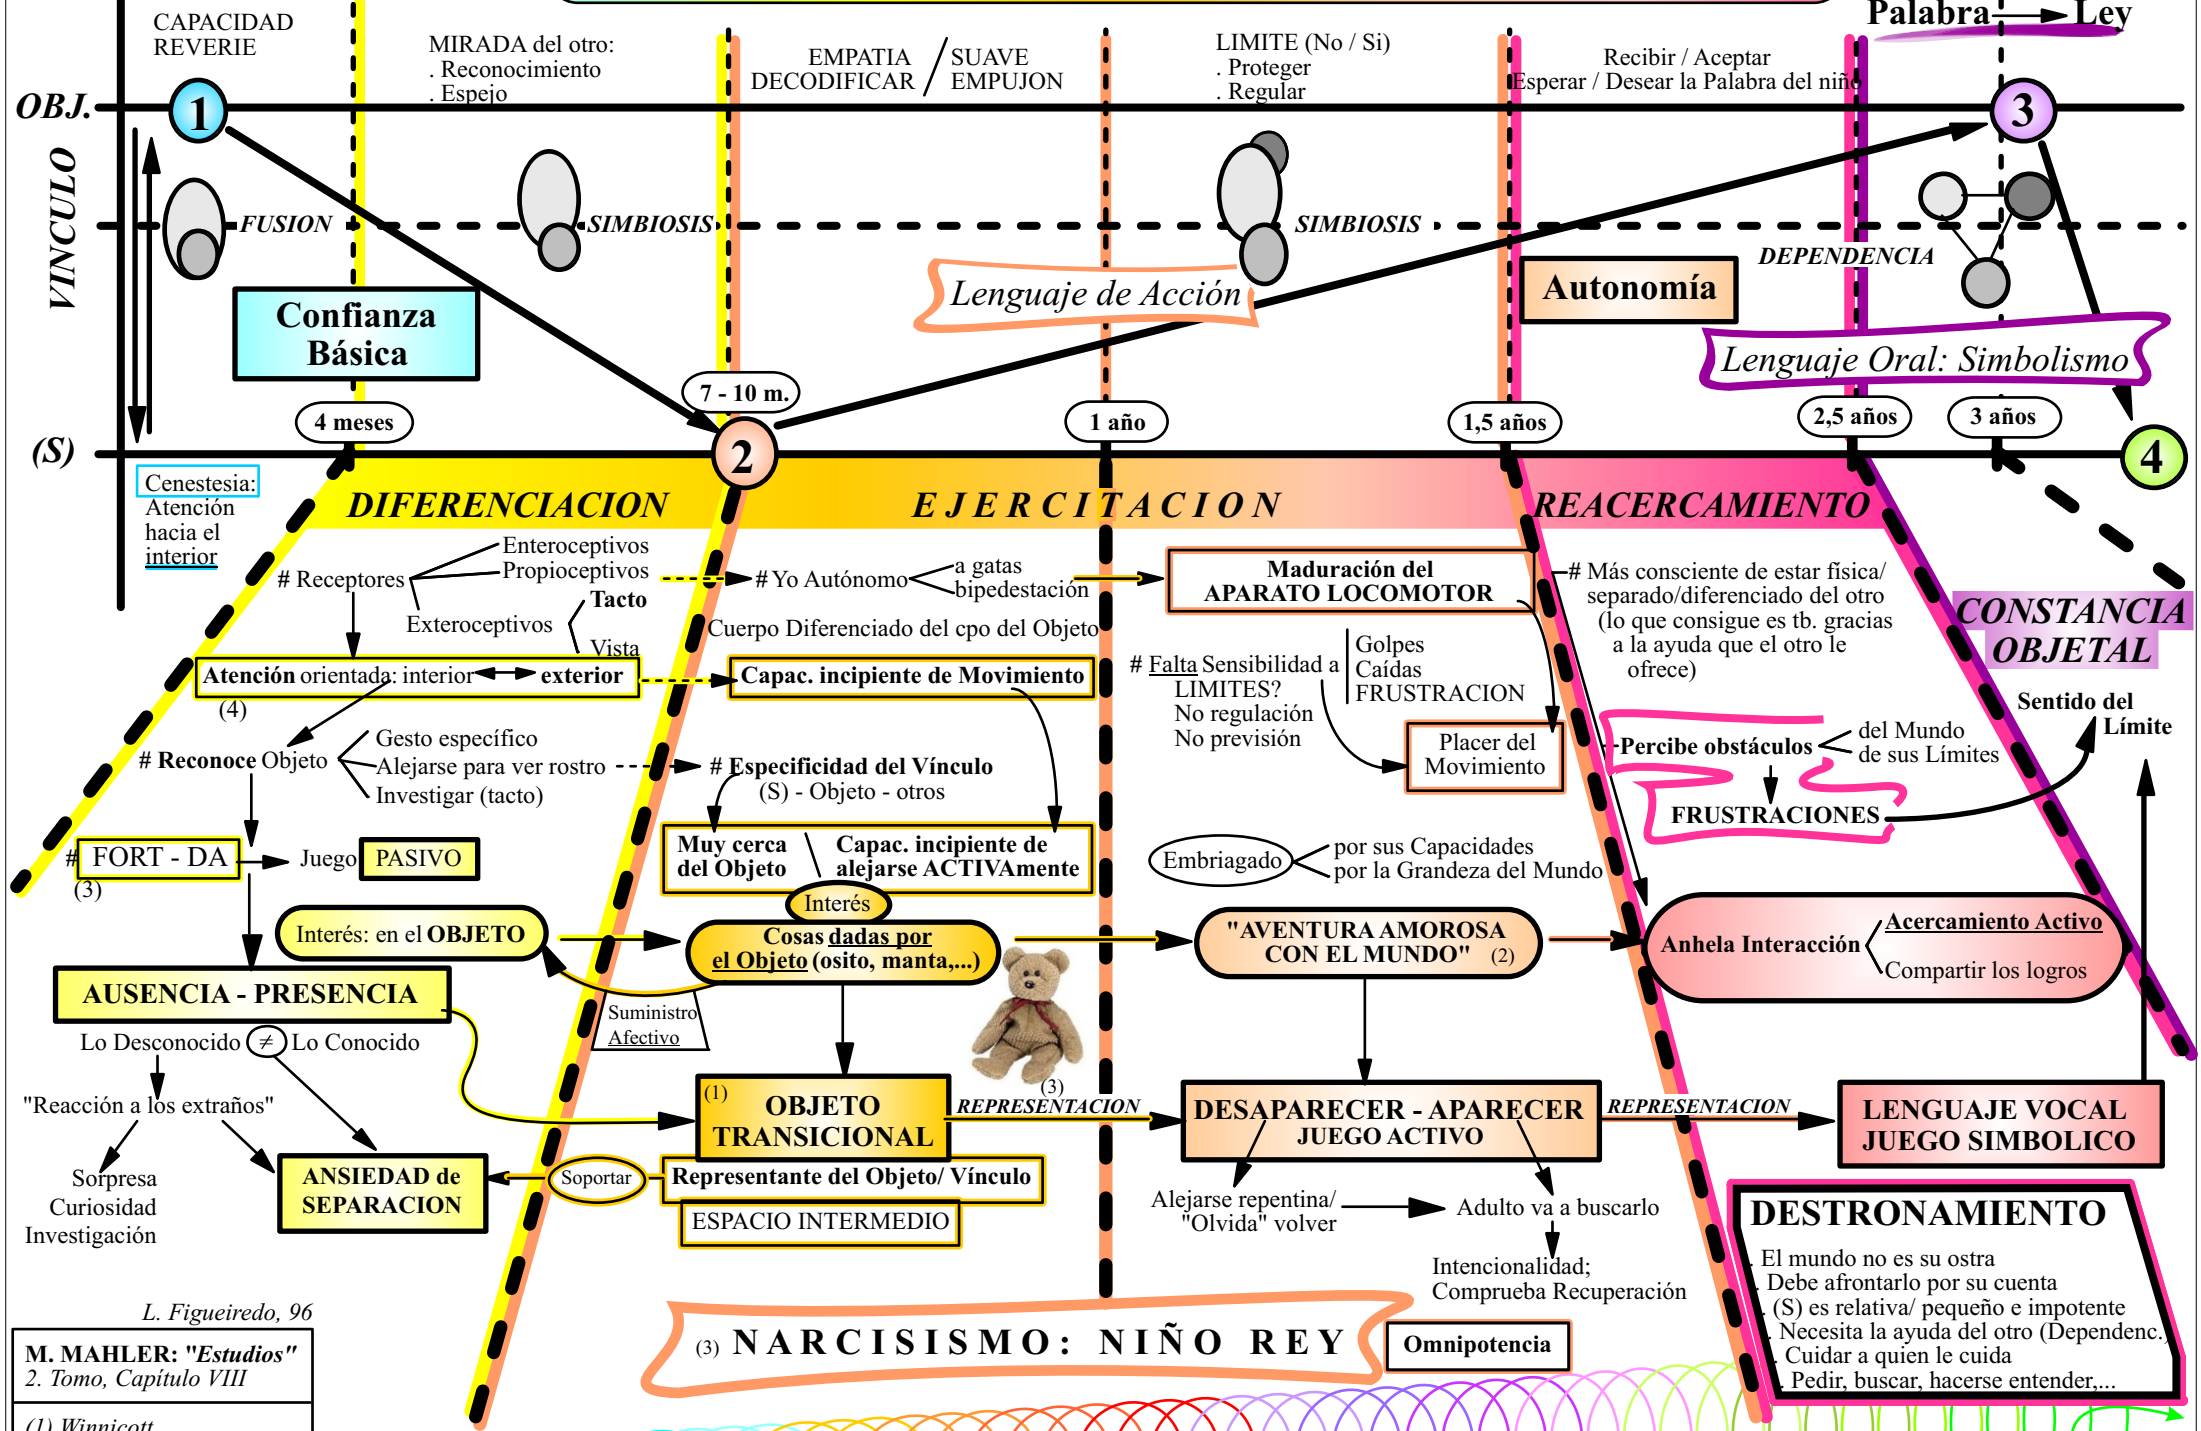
CAPACIDAD REVERIE

MIRADA del otro:
. Reconocimiento
. Espejo

EMPATIA / SUAVE
DECODIFICAR / EMPUJON

LIMITE (No / Si)
. Proteger
. Regular

Recibir / Aceptar
Esperar / Desear la Palabra del niño

Palabra → Ley

OBJ.

1

3

VINCULO

FUSION

SIMBIOSIS

SIMBIOSIS

DEPENDENCIA

Confianza Básica

Lenguaje de Acción

Autonomía

Lenguaje Oral: Simbolismo

7 - 10 m.

4 meses

1 año

1,5 años

2,5 años

3 años

(S)

2

4

Cenestesia: Atención hacia el interior

DIFERENCIACION

E J E R C I T A C I O N

REACERCAMIENTO

# Receptores
Enteroceptivos
Propioceptivos
Exteroceptivos
Tacto
Vista

# Yo Autónomo
a gatas
bipedestación

Maduración del APARATO LOCOMOTOR

# Más consciente de estar física/ separado/diferenciado del otro (lo que consigue es tb. gracias a la ayuda que el otro le ofrece)

CONSTANCIA OBJETAL

Cuerpo Diferenciado del cpo del Objeto

Atención orientada: interior ↔ exterior
(4)

Capac. incipiente de Movimiento

# Falta Sensibilidad a LIMITES?
No regulación
No previsión

Golpes
Caídas
FRUSTRACION

Placer del Movimiento

Sentido del Límite

Percibe obstáculos
del Mundo
de sus Límites

FRUSTRACIONES

# Reconoce Objeto
Gesto específico
Alejarse para ver rostro
Investigar (tacto)

# Especificidad del Vínculo
(S) - Objeto - otros

# FORT - DA
(3)

Juego PASIVO

Muy cerca del Objeto

Capac. incipiente de alejarse ACTIVAmente

Embriagado
por sus Capacidades
por la Grandeza del Mundo

Interés

Interés: en el OBJETO

Cosas dadas por el Objeto (osito, manta,...)

"AVENTURA AMOROSA CON EL MUNDO" (2)

Anhela Interacción
Acercamiento Activo
Compartir los logros

AUSENCIA - PRESENCIA

Suministro Afectivo

Lo Desconocido ≠ Lo Conocido

"Reacción a los extraños"

Sorpresa
Curiosidad
Investigación

(3)

(1) OBJETO TRANSICIONAL

REPRESENTACION

DESAPARECER - APARECER
JUEGO ACTIVO

REPRESENTACION

LENGUAJE VOCAL
JUEGO SIMBOLICO

ANSIEDAD de SEPARACION

Soportar

Representante del Objeto/ Vínculo

ESPACIO INTERMEDIO

Alejarse repentina/ "Olvida" volver

Adulto va a buscarlo

Intencionalidad;
Comprueba Recuperación

DESTRONAMIENTO
. El mundo no es su ostra
. Debe afrontarlo por su cuenta
. (S) es relativa/ pequeño e impotente
. Necesita la ayuda del otro (Dependenc.)
. Cuidar a quien le cuida
. Pedir, buscar, hacerse entender,...

L. Figueiredo, 96

M. MAHLER: "Estudios"
2. Tomo, Capítulo VIII

(3) N A R C I S I S M O : N I Ñ O R E Y

Omnipotencia

(1) Winnicott